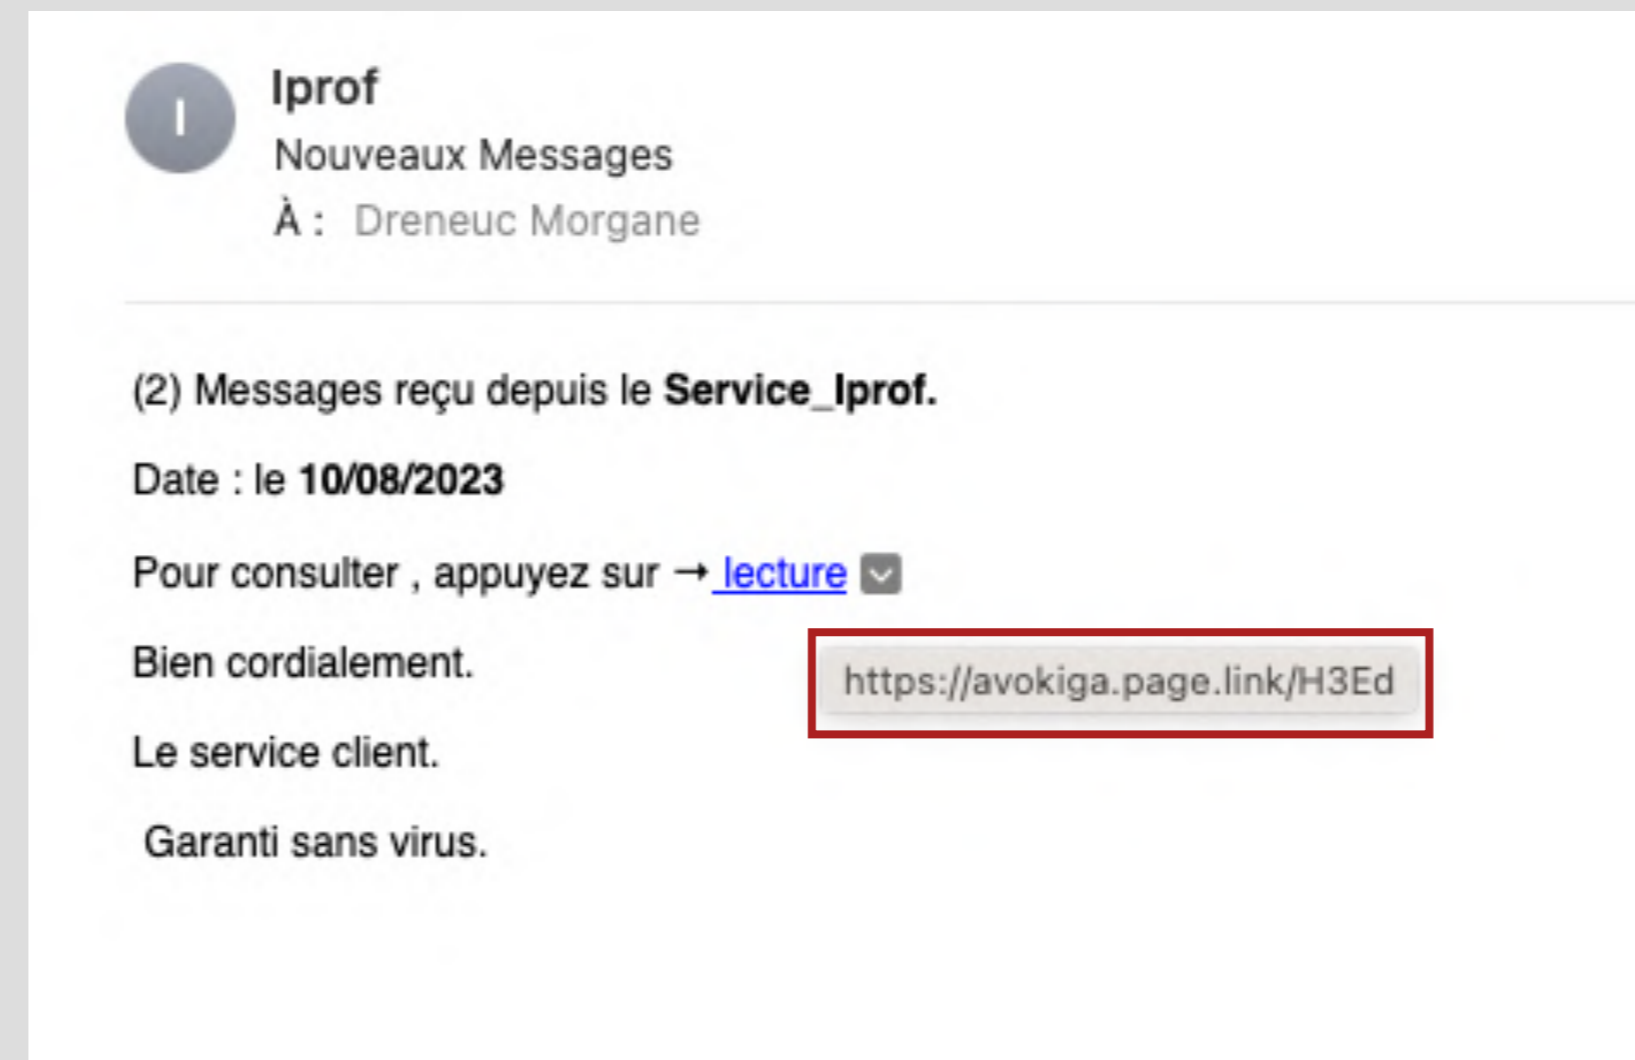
I

Iprof
Nouveaux Messages
À : Dreneuc Morgane

(2) Messages reçu depuis le **Service_Iprof.**

Date : le **10/08/2023**

Pour consulter , appuyez sur → lecture

Bien cordialement.

https://avokiga.page.link/H3Ed

Le service client.

Garanti sans virus.